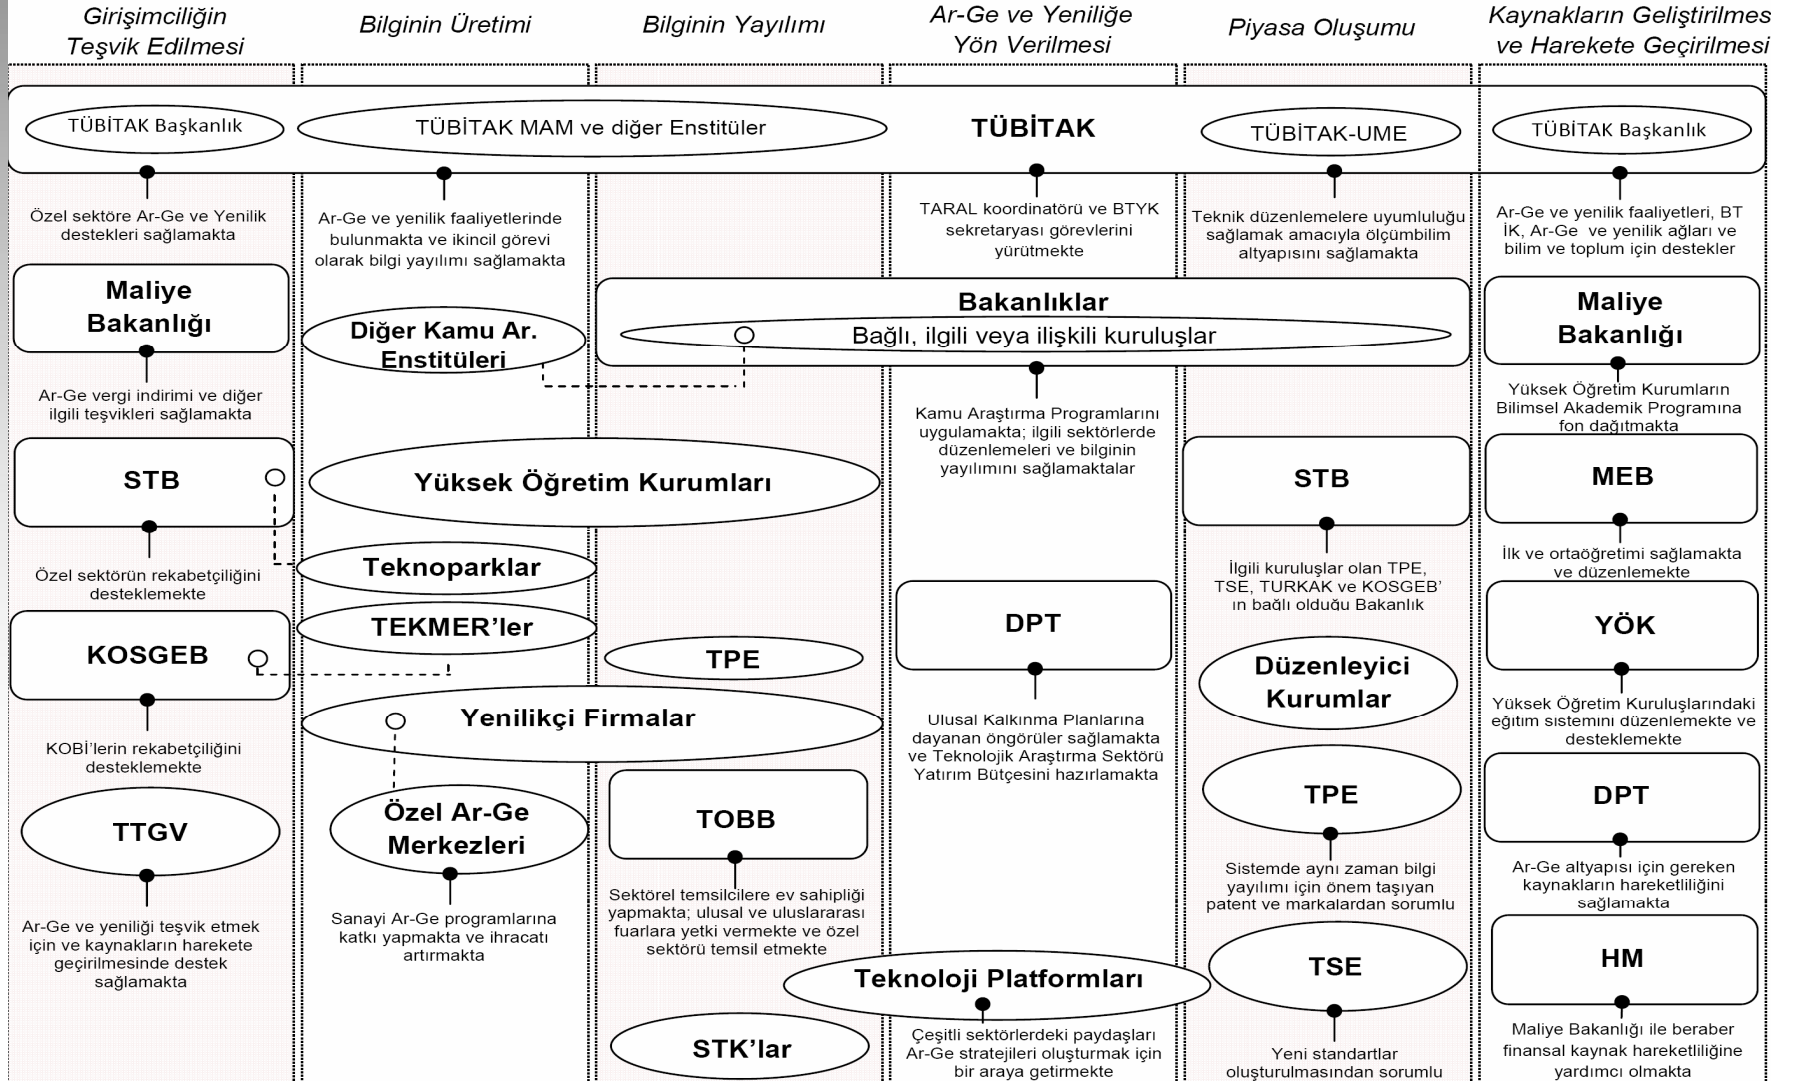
Girişimciliğin Teşvik Edilmesi

Bilginin Üretimi

Bilginin Yayılımı

Ar-Ge ve Yeniliğe Yön Verilmesi

Piyasa Oluşumu

Kaynakların Geliştirilmes ve Harekete Geçirilmesi

TÜBİTAK Başkanlık

TÜBİTAK MAM ve diğer Enstitüler

TÜBİTAK

TÜBİTAK-UME

TÜBİTAK Başkanlık

Özel sektöre Ar-Ge ve Yenilik destekleri sağlamakta

Ar-Ge ve yenilik faaliyetlerinde bulunmakta ve ikincil görevi olarak bilgi yayılımı sağlamakta

TARAL koordinatörü ve BTYK sekretaryası görevlerini yürütmekte

Teknik düzenlemelere uyumluluğu sağlamak amacıyla ölçümbilim altyapısını sağlamakta

Ar-Ge ve yenilik faaliyetleri, BT İK, Ar-Ge ve yenilik ağları ve bilim ve toplum için destekler

Maliye Bakanlığı

Diğer Kamu Ar. Enstitüleri

Bakanlıklar

Bağlı, ilgili veya ilişkili kuruluşlar

Maliye Bakanlığı

Ar-Ge vergi indirimi ve diğer ilgili teşvikleri sağlamakta

Kamu Araştırma Programlarını uygulamakta; ilgili sektörlerde düzenlemeleri ve bilginin yayılımını sağlamaktalar

Yüksek Öğretim Kurumların Bilimsel Akademik Programına fon dağıtmakta

STB

Yüksek Öğretim Kurumları

STB

MEB

Teknoparklar

Özel sektörün rekabetçiliğini desteklemekte

İlgili kuruluşlar olan TPE, TSE, TURKAK ve KOSGEB' ın bağlı olduğu Bakanlık

İlk ve ortaöğretimi sağlamakta ve düzenlemekte

TEKMER'ler

DPT

YÖK

KOSGEB

TPE

Düzenleyici Kurumlar

Yenilikçi Firmalar

KOBİ'lerin rekabetçiliğini desteklemekte

Ulusal Kalkınma Planlarına dayanan öngörüler sağlamakta ve Teknolojik Araştırma Sektörü Yatırım Bütçesini hazırlamakta

Yüksek Öğretim Kuruluşlarındaki eğitim sistemini düzenlemekte ve desteklemekte

TTGV

Özel Ar-Ge Merkezleri

TOBB

TPE

DPT

Sistemde aynı zaman bilgi yayılımı için önem taşıyan patent ve markalardan sorumlu

Ar-Ge altyapısı için gereken kaynakların hareketliliğini sağlamakta

Ar-Ge ve yeniliği teşvik etmek için ve kaynakların harekete geçirilmesinde destek sağlamakta

Sanayi Ar-Ge programlarına katkı yapmakta ve ihracatı artırmakta

Sektörel temsilcilere ev sahipliği yapmakta; ulusal ve uluslararası fuarlara yetki vermekte ve özel sektörü temsil etmekte

Teknoloji Platformları

TSE

HM

STK'lar

Çeşitli sektörlerdeki paydaşları Ar-Ge stratejileri oluşturmak için bir araya getirmekte

Yeni standartlar oluşturulmasından sorumlu

Maliye Bakanlığı ile beraber finansal kaynak hareketliliğine yardımcı olmakta